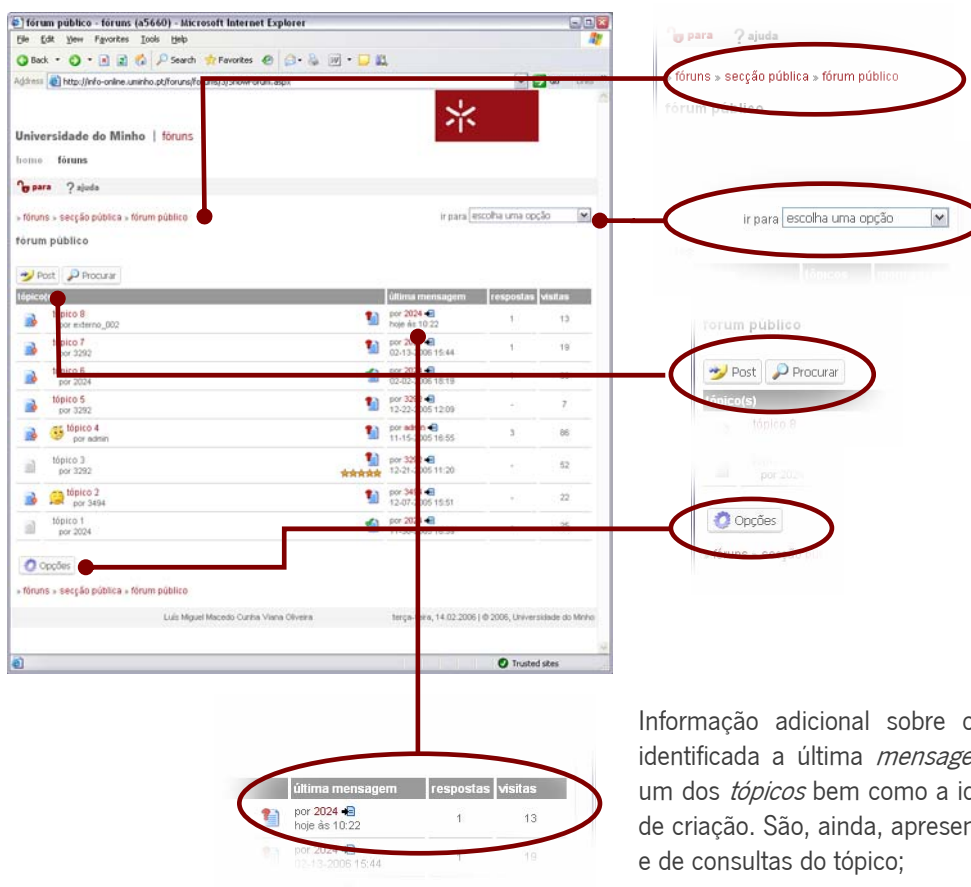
fórum público - fóruns (a5660) - Microsoft Internet Explorer

File Edit View Favorites Tools Help

Back Search Favorites

Address http://info-online.uminho.pt/foruns/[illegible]/ShowForum.aspx

Universidade do Minho | fóruns

home fóruns

para ? ajuda

» fóruns » secção pública » fórum público

ir para escolha uma opção

fórum público

Post Procurar

| tópico(s) | | última mensagem | respostas | visitas |
|---|---|---|---|---|
| tópico 8 por externo_002 | | por 2024 hoje às 10:22 | 1 | 13 |
| tópico 7 por 3292 | | por 2024 02-13-2006 15:44 | 1 | 19 |
| tópico 6 por 2024 | | por 2024 02-02-2006 18:19 | - | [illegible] |
| tópico 5 por 3292 | | por 3292 12-22-2005 12:09 | - | 7 |
| tópico 4 por admin | | por admin 11-15-2005 16:55 | 3 | 86 |
| tópico 3 por 3292 | | por 3292 12-21-2005 11:20 | - | 52 |
| tópico 2 por 3494 | | por 3494 12-07-2005 15:51 | - | 22 |
| tópico 1 por 2024 | | por 2024 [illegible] | - | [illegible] |

Opções

» fóruns » secção pública » fórum público

Luís Miguel Macedo Cunha Viana Oliveira

terça-feira, 14.02.2006 | © 2006, Universidade do Minho

Trusted sites

para ? ajuda

fóruns » secção pública » fórum público

fórum público

ir para escolha uma opção

fórum público

Post Procurar

tópico(s)

tópico 8

por 2024

Opções

| última mensagem | respostas | visitas |
|---|---|---|
| por 2024 hoje às 10:22 | 1 | 13 |
| por 2024 02-13-2006 15:44 | 1 | 19 |

Informação adicional sobre o identificada a última *mensage* um dos *tópicos* bem como a id de criação. São, ainda, apresen e de consultas do tópico;